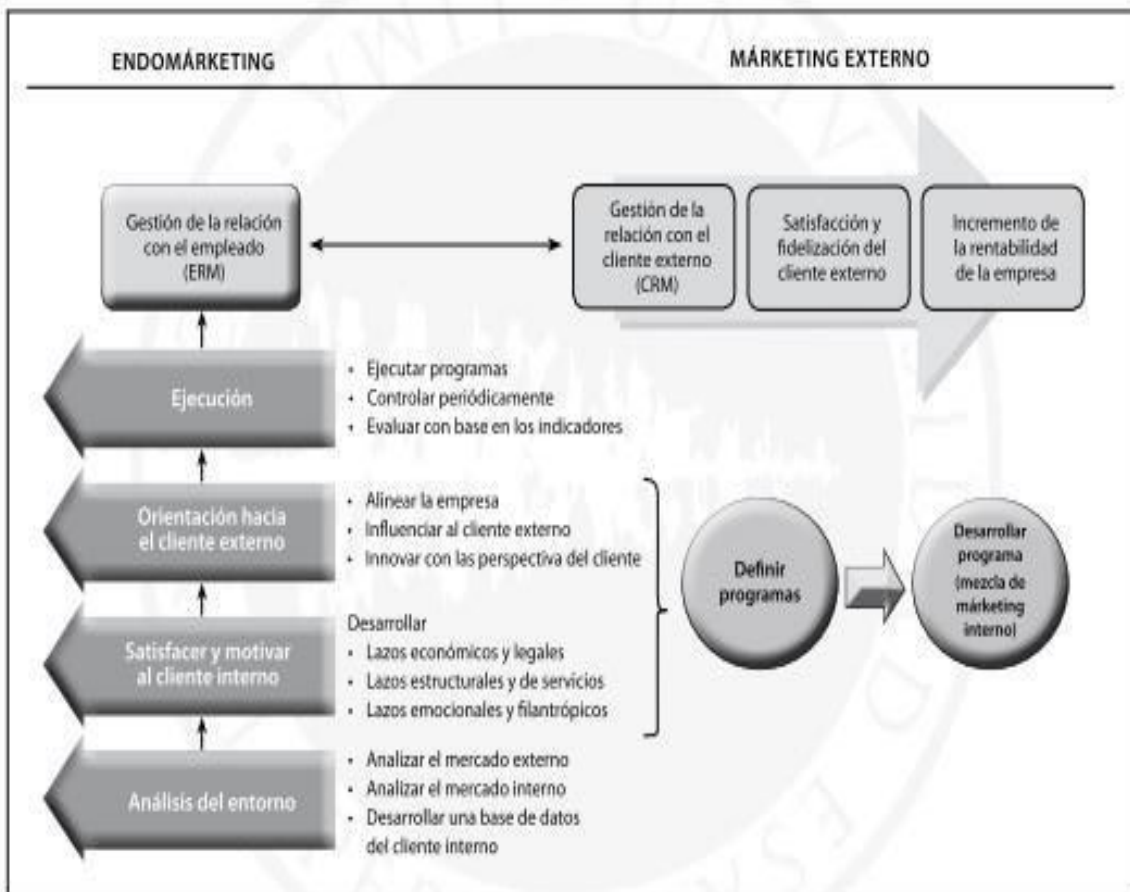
ENDOMÁRKETING

MÁRKETING EXTERNO

Gestión de la relación con el empleado (ERM)

Gestión de la relación con el cliente externo (CRM)

Satisfacción y fidelización del cliente externo

Incremento de la rentabilidad de la empresa

Ejecución

- Ejecutar programas
- Controlar periódicamente
- Evaluar con base en los indicadores

Orientación hacia el cliente externo

- Alinear la empresa
- Influenciar al cliente externo
- Innovar con las perspectiva del cliente

Satisfacer y motivar al cliente interno

Desarrollar
- Lazos económicos y legales
- Lazos estructurales y de servicios
- Lazos emocionales y filantrópicos

Definir programas

Desarrollar programa (mezcla de márketing interno)

Análisis del entorno

- Analizar el mercado externo
- Analizar el mercado interno
- Desarrollar una base de datos del cliente interno